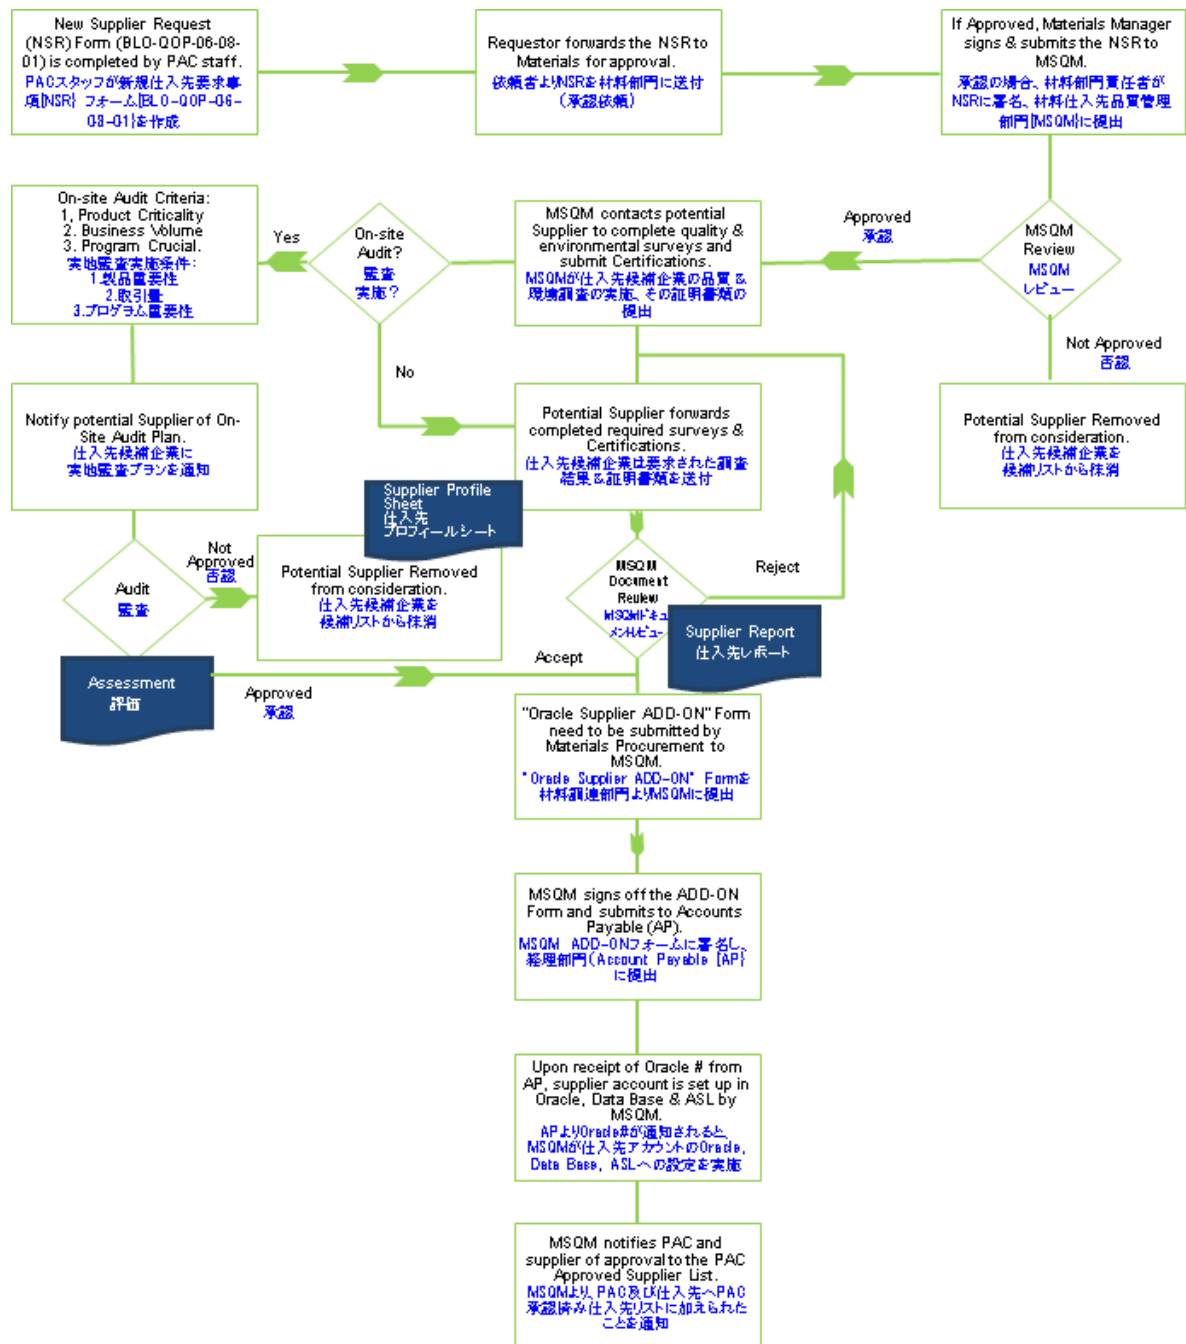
New Supplier Request (NSR) Form (BLO-QOP-06-08-01) is completed by PAC staff.
PACスタッフが新規仕入先要求事項[NSR] フォーム[BLO-QOP-06-08-01]を作成

Requestor forwards the NSR to Materials for approval.
依頼者よりNSRを材料部門に送付（承認依頼）

If Approved, Materials Manager signs & submits the NSR to MSQM.
承認の場合、材料部門責任者がNSRに署名、材料仕入先品質管理部門[MSQM]に提出

MSQM Review
MSQM レビュー

Approved
承認

Not Approved
否認

Potential Supplier Removed from consideration.
仕入先候補企業を候補リストから抹消

MSQM contacts potential Supplier to complete quality & environmental surveys and submit Certifications.
MSQMが仕入先候補企業の品質＆環境調査の実施、その証明書類の提出

On-site Audit?
監査実施？

Yes

No

On-site Audit Criteria:
1, Product Criticality
2. Business Volume
3. Program Crucial.
実地監査実施条件：
1.製品重要性
2.取引量
3.プログラム重要性

Notify potential Supplier of On-Site Audit Plan.
仕入先候補企業に実地監査プランを通知

Potential Supplier forwards completed required surveys & Certifications.
仕入先候補企業は要求された調査結果＆証明書類を送付

Supplier Profile Sheet
仕入先プロフィールシート

Audit
監査

Not Approved
否認

Potential Supplier Removed from consideration.
仕入先候補企業を候補リストから抹消

MSQM Document Review
MSQMドキュメントレビュー

Reject

Supplier Report
仕入先レポート

Accept

Assessment
評価

Approved
承認

"Oracle Supplier ADD-ON" Form need to be submitted by Materials Procurement to MSQM.
"Oracle Supplier ADD-ON" Formを材料調達部門よりMSQMに提出

MSQM signs off the ADD-ON Form and submits to Accounts Payable (AP).
MSQM ADD-ONフォームに署名し、経理部門（Account Payable [AP]）に提出

Upon receipt of Oracle # from AP, supplier account is set up in Oracle, Data Base & ASL by MSQM.
APよりOracle#が通知されると、MSQMが仕入先アカウントのOracle, Data Base, ASLへの設定を実施

MSQM notifies PAC and supplier of approval to the PAC Approved Supplier List.
MSQMより、PAC及び仕入先へPAC承認済み仕入先リストに加えられたことを通知